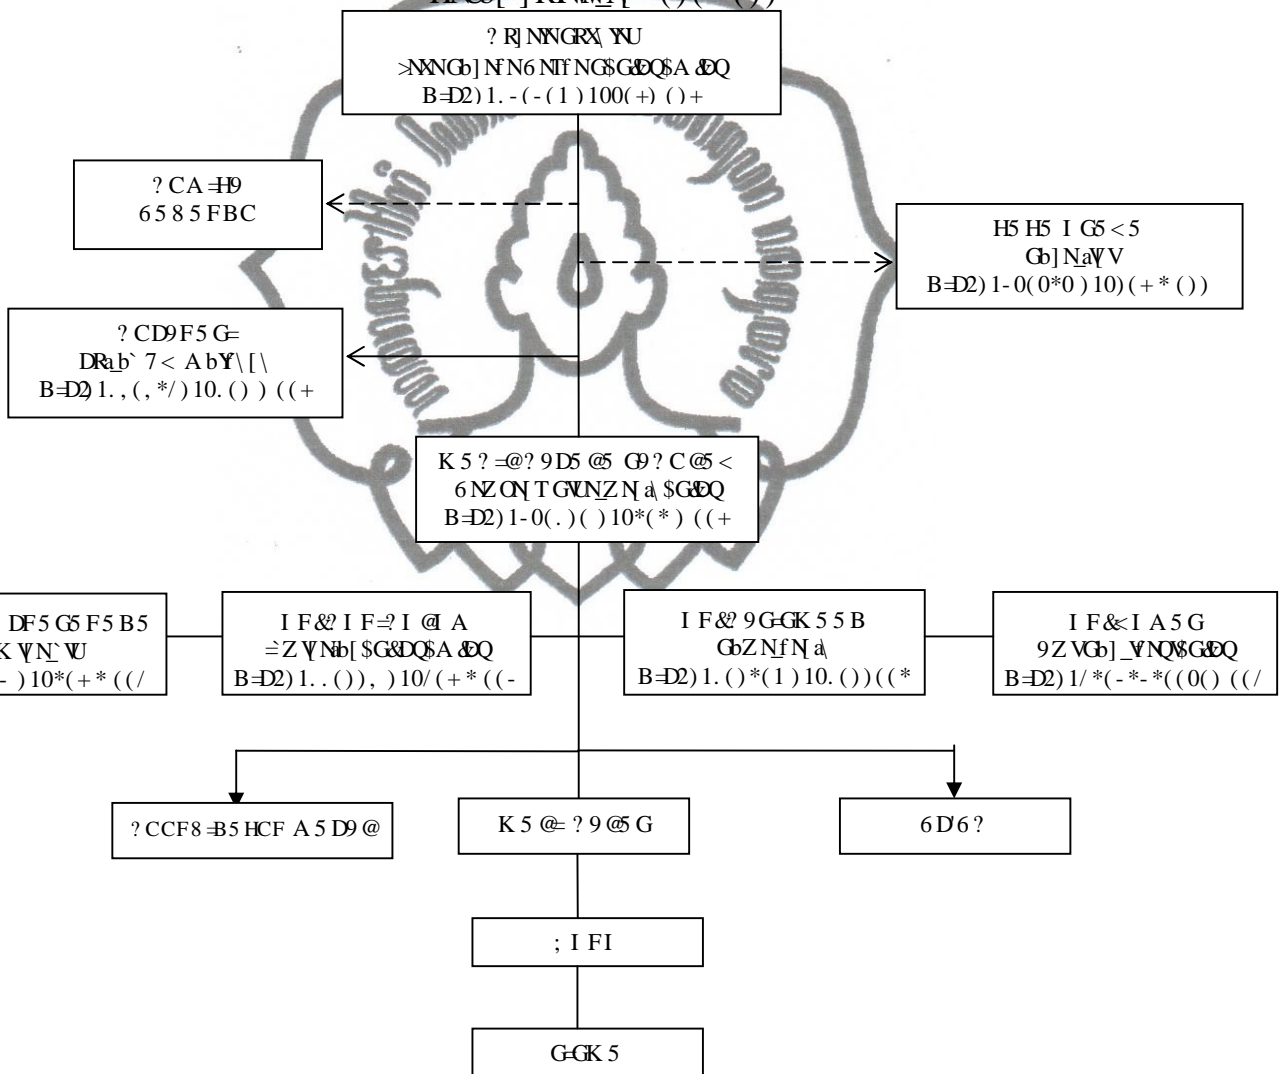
? R] NYNGRX\ YNU
>NXNGb] N N6 NTf NG$G&DQ$A &DQ
B=D2) 1. - ( - ( 1 ) 100( +) ( ) +

? CA =H9
6 5 8 5 FBC

H5 H5 I G5 < 5
Gb] N aV V
B=D2) 1- 0( 0*0 ) 10) ( + * ( ) )

? CD9 F 5 G=
DRa b` 7 < A bY \ [ \
B=D2) 1. , ( , */ ) 10. ( ) ) ( ( +

K 5 ? =@? 9 D5 @5 G9 ? C@5 <
6 NZ ON T GVN Z N a\ $G&DQ
B=D2) 1- 0( . ) ( ) 10*( * ) ( ( +

DF 5 G5 F 5 B5
K Y N ` VU
- ) 10*( + * ( ( /

I F &? I F =? I @I A
=Z Y Nb [ $G&DQ$A &DQ
B=D2) 1. . ( ) ), ) 10/ ( + * ( ( -

I F &? 9 G=GK 5 5 B
GbZ N f N a\
B=D2) 1. ( ) *( 1 ) 10. ( ) ) ( ( *

I F &< I A 5 G
9 Z VGb] _YNQ$G&DQ
B=D2) 1/ *( - * - *( ( 0( ) ( ( /

? CCF8 =B5 HCF A 5 D9 @

K 5 @= ? 9 @5 G

6 D6 ?

; I FI

G=GK 5